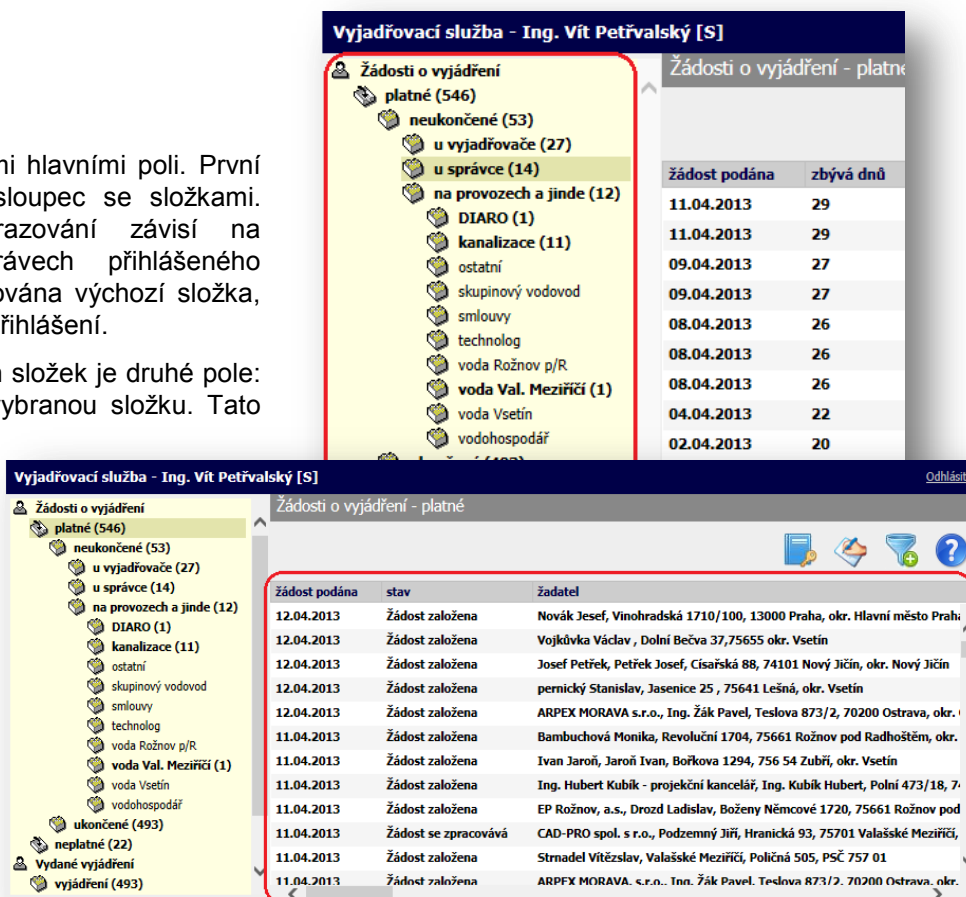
ni hlavními poli. První sloupec se složkami. razování závisí na rávech přihlášeného ována výchozí složka, řihlášení.

n složek je druhé pole: ybranou složku. Tato

Vyjadřovací služba - Ing. Vít Petřvalský [S]

Žádosti o vyjádření
platné (546)
neukončené (53)
u vyjadřovače (27)
u správce (14)
na provozech a jinde (12)
DIARO (1)
kanalizace (11)
ostatní
skupinový vodovod
smlouvy
technolog
voda Rožnov p/R
voda Val. Meziříčí (1)
voda Vsetín
vodohospodář

Žádosti o vyjádření - platne

| žádost podána | zbývá dnů |
|---|---|
| 11.04.2013 | 29 |
| 11.04.2013 | 29 |
| 09.04.2013 | 27 |
| 09.04.2013 | 27 |
| 08.04.2013 | 26 |
| 08.04.2013 | 26 |
| 08.04.2013 | 26 |
| 04.04.2013 | 22 |
| 02.04.2013 | 20 |

Vyjadřovací služba - Ing. Vít Petřvalský [S]
Odhlásit

Žádosti o vyjádření
platné (546)
neukončené (53)
u vyjadřovače (27)
u správce (14)
na provozech a jinde (12)
DIARO (1)
kanalizace (11)
ostatní
skupinový vodovod
smlouvy
technolog
voda Rožnov p/R
voda Val. Meziříčí (1)
voda Vsetín
vodohospodář
ukončené (493)
neplatné (22)
Vydané vyjádření
vyjádření (493)

Žádosti o vyjádření - platné

| žádost podána | stav | žadatel |
|---|---|---|
| 12.04.2013 | Žádost založena | Novák Jesef, Vinohradská 1710/100, 13000 Praha, okr. Hlavní město Praha |
| 12.04.2013 | Žádost založena | Vojkůvka Václav , Dolní Bečva 37,75655 okr. Vsetín |
| 12.04.2013 | Žádost založena | Josef Petřek, Petřek Josef, Císařská 88, 74101 Nový Jičín, okr. Nový Jičín |
| 12.04.2013 | Žádost založena | pernický Stanislav, Jasenice 25 , 75641 Lešná, okr. Vsetín |
| 12.04.2013 | Žádost založena | ARPEX MORAVA s.r.o., Ing. Žák Pavel, Teslova 873/2, 70200 Ostrava, okr. |
| 11.04.2013 | Žádost založena | Bambuchová Monika, Revoluční 1704, 75661 Rožnov pod Radhoštěm, okr. |
| 11.04.2013 | Žádost založena | Ivan Jaroň, Jaroň Ivan, Bořkova 1294, 756 54 Zubří, okr. Vsetín |
| 11.04.2013 | Žádost založena | Ing. Hubert Kubík - projekční kancelář, Ing. Kubík Hubert, Polní 473/18, 7 |
| 11.04.2013 | Žádost založena | EP Rožnov, a.s., Drozd Ladislav, Boženy Němcové 1720, 75661 Rožnov pod |
| 11.04.2013 | Žádost se zpracovává | CAD-PRO spol. s r.o., Podzemný Jiří, Hranická 93, 75701 Valašské Meziříčí, |
| 11.04.2013 | Žádost založena | Strnadel Vítězslav, Valašské Meziříčí, Poličná 505, PSČ 757 01 |
| 11.04.2013 | Žádost založena | ARPEX MORAVA, s.r.o., Ing. Žák Pavel, Teslova 873/2, 70200 Ostrava, okr. |